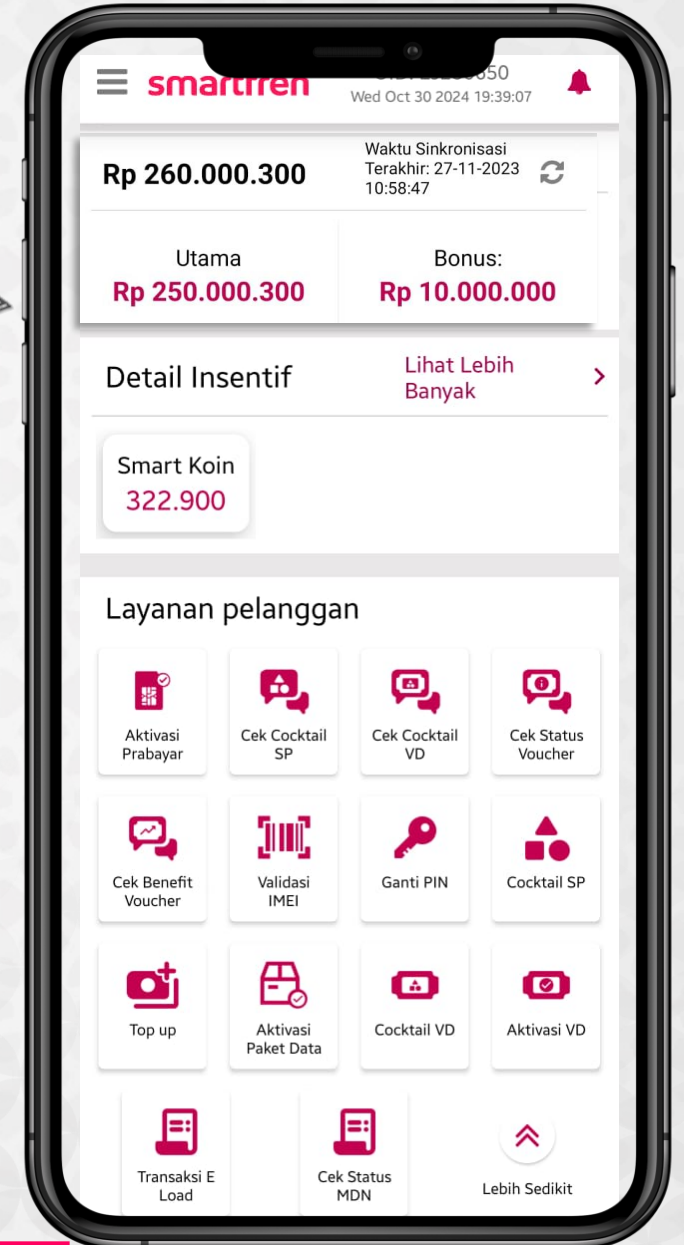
smartfren

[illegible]50
Wed Oct 30 2024 19:39:07

Rp 260.000.300

Waktu Sinkronisasi Terakhir: 27-11-2023 10:58:47

Utama
Rp 250.000.300

Bonus:
Rp 10.000.000

Detail Insentif

Lihat Lebih Banyak

Smart Koin
322.900

Layanan pelanggan

Aktivasi Prabayar

Cek Cocktail SP

Cek Cocktail VD

Cek Status Voucher

Cek Benefit Voucher

Validasi IMEI

Ganti PIN

Cocktail SP

Top up

Aktivasi Paket Data

Cocktail VD

Aktivasi VD

Transaksi E Load

Cek Status MDN

Lebih Sedikit